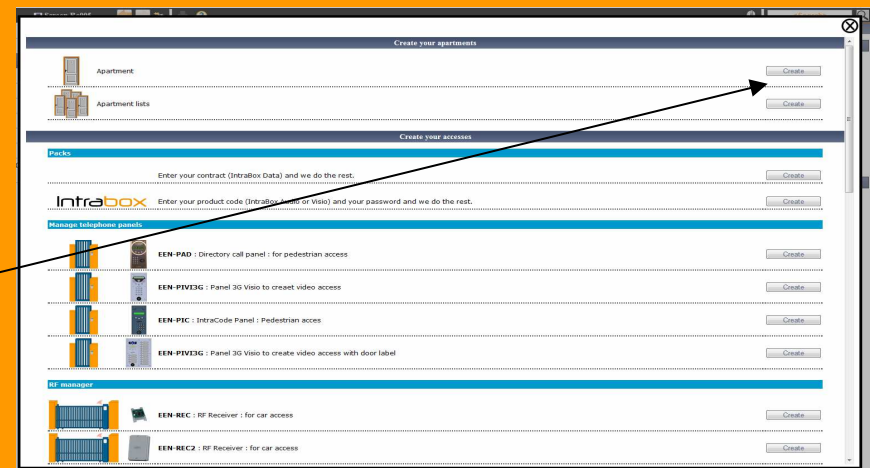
Create your apartments

Apartment

Create

Apartment lists

Create

Create your accesses

Packs

Enter your contract (IntraBox Data) and we do the rest.

Create

Intrabox

Enter your product code (IntraBox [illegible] or Visio) and your password and we do the rest.

Create

Manage telephone panels

**EEN-PAD** : Directory call panel : for pedestrian access

Create

**EEN-PIVI3G** : Panel 3G Visio to creaet video access

Create

**EEN-PIC** : IntraCode Panel : Pedestrian acces

Create

**EEN-PIVI3G** : Panel 3G Visio to create video access with door label

Create

RF manager

**EEN-REC** : RF Receiver : for car access

Create

**EEN-REC2** : RF Receiver : for car access

Create